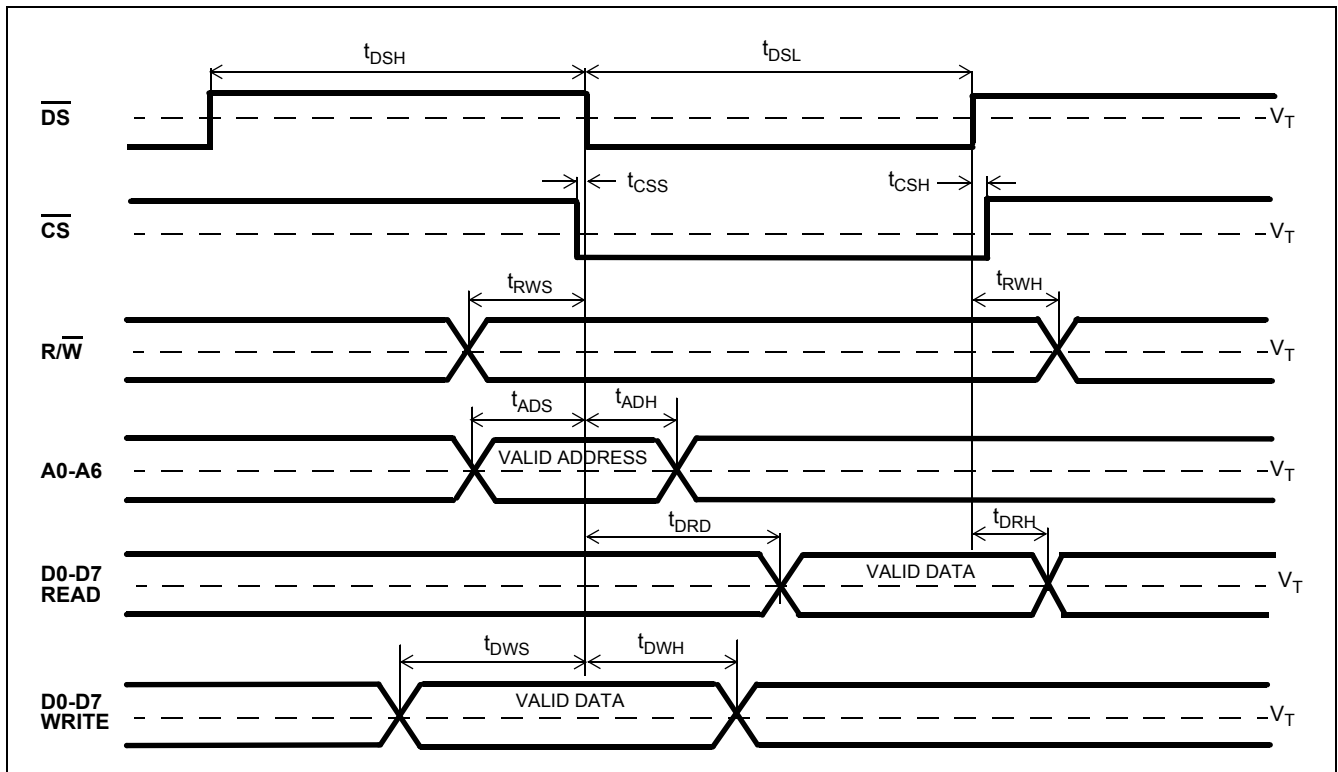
$t_{DSH}$ $t_{DSL}$

$\overline{DS}$ $V_T$

$t_{CSS}$ $t_{CSH}$

$\overline{CS}$ $V_T$

$t_{RWS}$ $t_{RWH}$

R/$\overline{W}$ $V_T$

$t_{ADS}$ $t_{ADH}$

A0-A6 VALID ADDRESS $V_T$

$t_{DRD}$ $t_{DRH}$

D0-D7 READ VALID DATA $V_T$

$t_{DWS}$ $t_{DWH}$

D0-D7 WRITE VALID DATA $V_T$